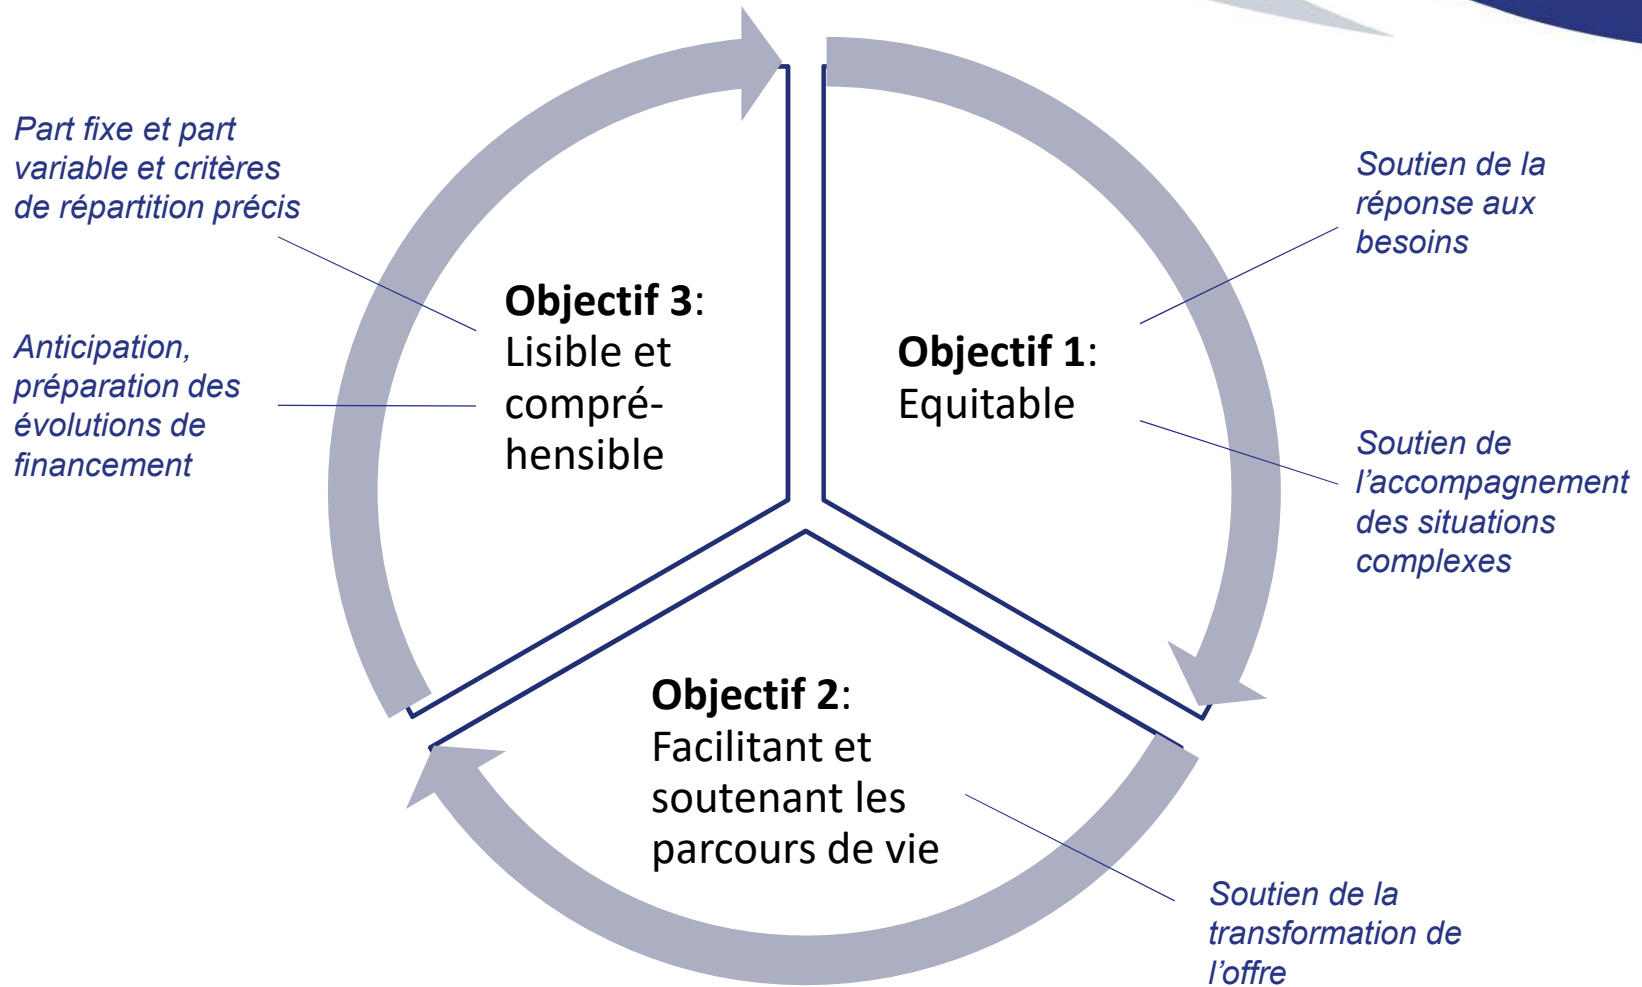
Part fixe et part variable et critères de répartition précis

Anticipation, préparation des évolutions de financement

Objectif 3: Lisible et compré-hensible

Soutien de la réponse aux besoins

Objectif 1: Equitable

Soutien de l'accompagnement des situations complexes

Objectif 2: Facilitant et soutenant les parcours de vie

Soutien de la transformation de l'offre